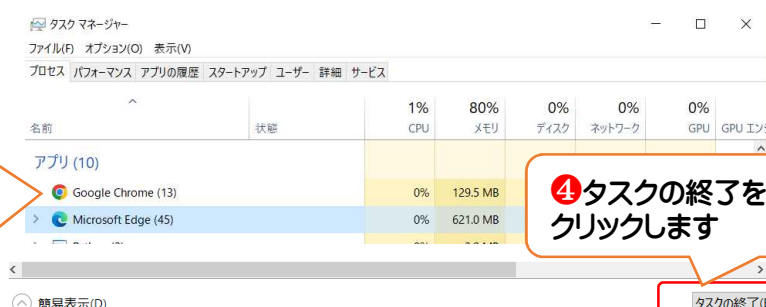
タスク マネージャー
ファイル(F) オプション(O) 表示(V)
プロセス パフォーマンス アプリの履歴 スタートアップ ユーザー 詳細 サービス

| 名前 | 状態 | 1% CPU | 80% メモリ | 0% ディスク | 0% ネットワーク | 0% GPU | GPU エン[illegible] |
|---|---|---|---|---|---|---|---|
| アプリ (10) | | | | | | | |
| Google Chrome (13) | | 0% | 129.5 MB | | | | |
| Microsoft Edge (45) | | 0% | 621.0 MB | | | | |
| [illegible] | | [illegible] | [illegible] | | | | |

❹タスクの終了を クリックします

簡易表示(D)
タスクの終了([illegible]